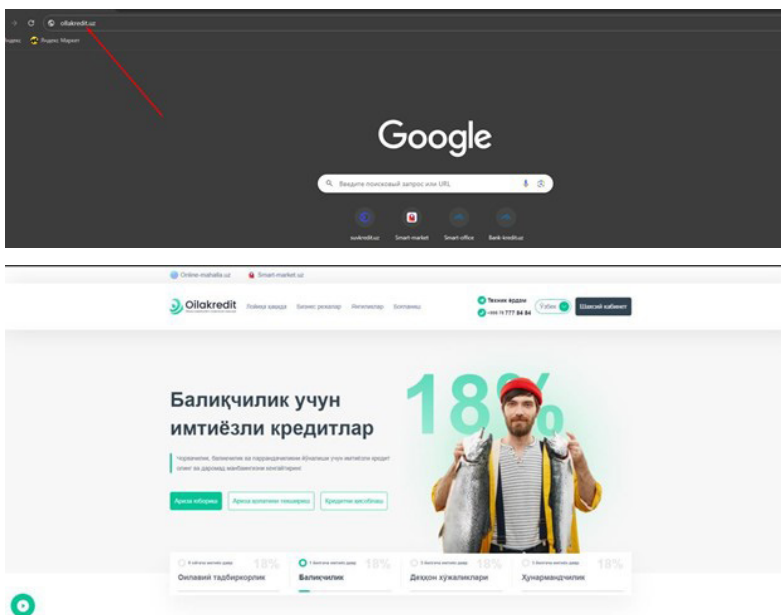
oilakredit.uz

Яндекс Маркет

Google

Введите поисковый запрос или URL

oilakredit.uz Smart-market Smart-office Bank-kredit.uz

Online-mahalla.uz Smart-market.uz

Oilakredit

Лойиҳа ҳақида Бизнес режалар Янгиликлар Боғланиш

Техник ёрдам
+998 78 777 84 84

Ўзбек

Шахсий кабинет

Балиқчилик учун имтиёзли кредитлар

18%

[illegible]

Ариза юбориш

Ариза ҳолатини текшириш

Кредитни ҳисоблаш

18% Оилавий тадбиркорлик

18% Балиқчилик

18% Деҳқон хўжаликлари

18% Ҳунармандчилик